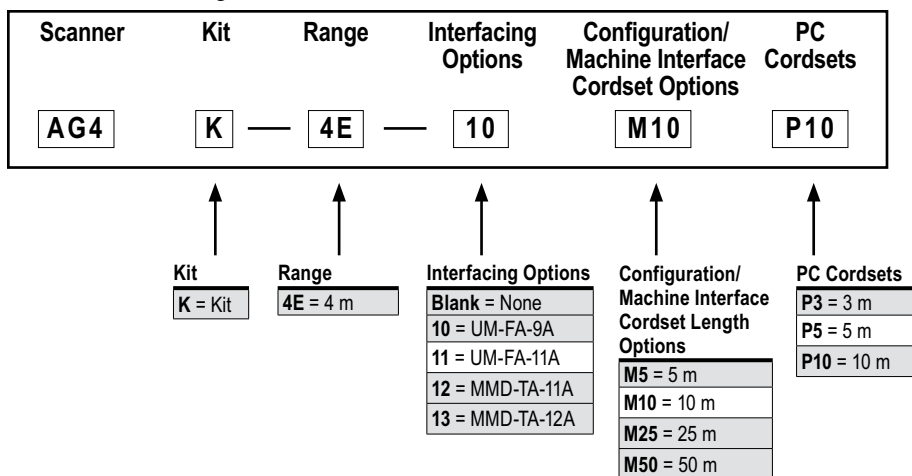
Scanner | Kit | Range | Interfacing Options | Configuration/ Machine Interface Cordset Options | PC Cordsets

AG4 K — 4E — 10 M10 P10

Kit

| K = Kit |
|---|

Range

| 4E = 4 m |
|---|

Interfacing Options

| Blank = None |
|---|
| 10 = UM-FA-9A |
| 11 = UM-FA-11A |
| 12 = MMD-TA-11A |
| 13 = MMD-TA-12A |

Configuration/ Machine Interface Cordset Length Options

| M5 = 5 m |
|---|
| M10 = 10 m |
| M25 = 25 m |
| M50 = 50 m |

PC Cordsets

| P3 = 3 m |
|---|
| P5 = 5 m |
| P10 = 10 m |